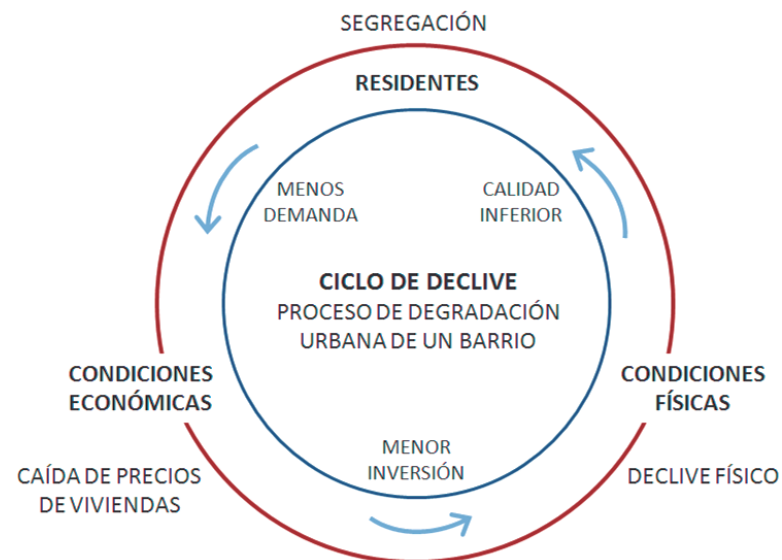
SEGREGACIÓN

RESIDENTES

MENOS DEMANDA

CALIDAD INFERIOR

CICLO DE DECLIVE
PROCESO DE DEGRADACIÓN URBANA DE UN BARRIO

CONDICIONES ECONÓMICAS

CONDICIONES FÍSICAS

MENOR INVERSIÓN

CAÍDA DE PRECIOS DE VIVIENDAS

DECLIVE FÍSICO